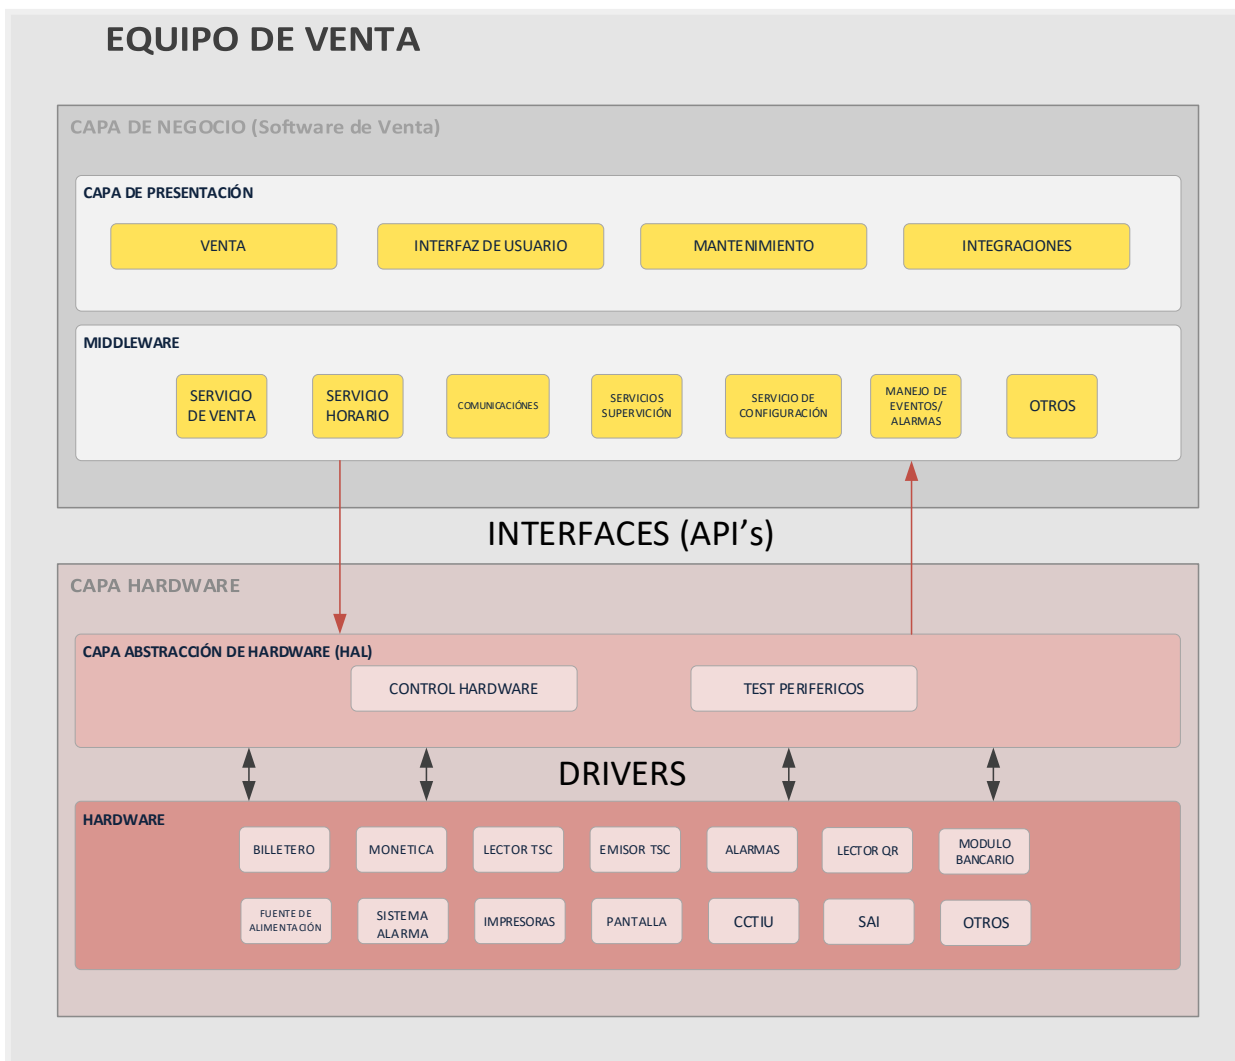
EQUIPO DE VENTA

CAPA DE NEGOCIO (Software de Venta)

CAPA DE PRESENTACIÓN

VENTA

INTERFAZ DE USUARIO

MANTENIMIENTO

INTEGRACIONES

MIDDLEWARE

SERVICIO DE VENTA

SERVICIO HORARIO

COMUNICACIÓNES

SERVICIOS SUPERVICIÓN

SERVICIO DE CONFIGURACIÓN

MANEJO DE EVENTOS/ ALARMAS

OTROS

INTERFACES (API's)

CAPA HARDWARE

CAPA ABSTRACCIÓN DE HARDWARE (HAL)

CONTROL HARDWARE

TEST PERIFERICOS

DRIVERS

HARDWARE

BILLETERO

MONETICA

LECTOR TSC

EMISOR TSC

ALARMAS

LECTOR QR

MODULO BANCARIO

FUENTE DE ALIMENTACIÓN

SISTEMA ALARMA

IMPRESORAS

PANTALLA

CCTIU

SAI

OTROS